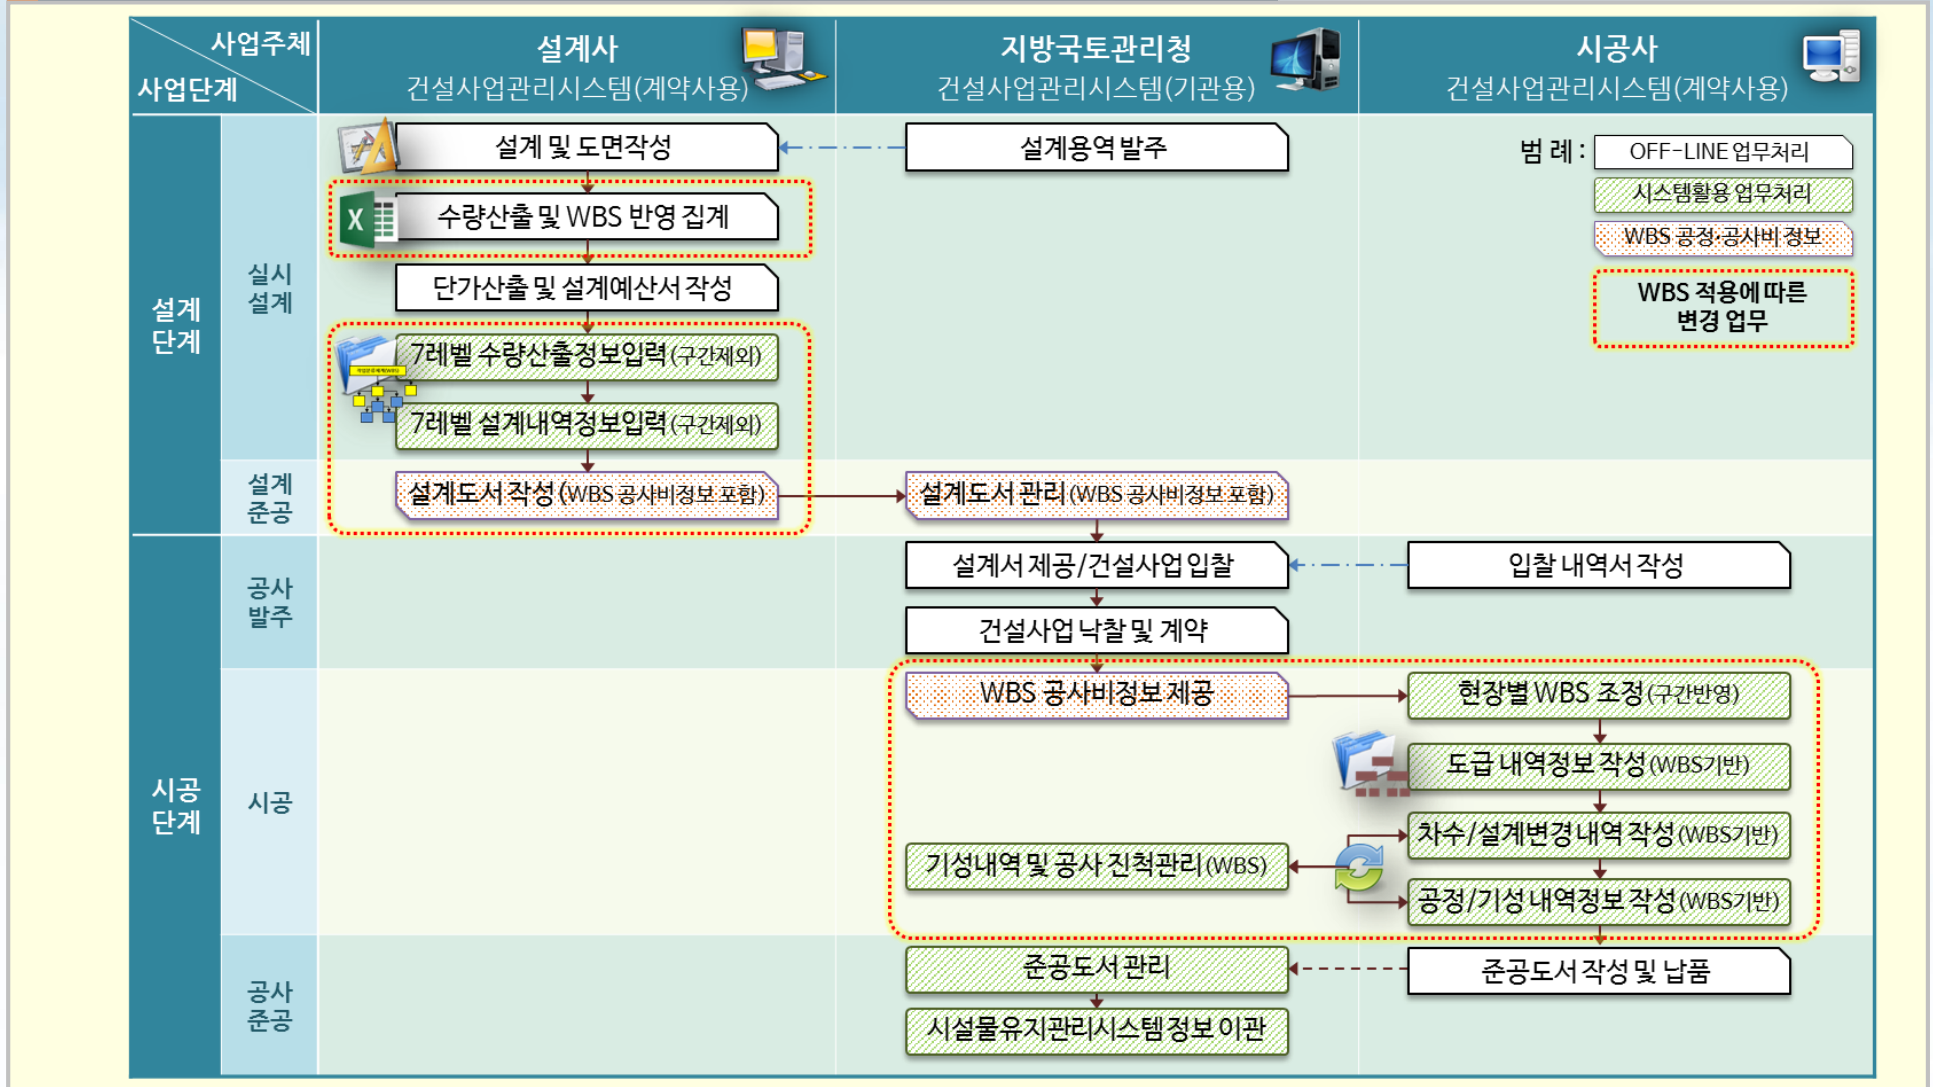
| 사업주체 / 사업단계 | | 설계사 건설사업관리시스템(계약사용) | 지방국토관리청 건설사업관리시스템(기관용) | 시공사 건설사업관리시스템(계약사용) |
|---|---|---|---|---|
| 설계 단계 | 실시 설계 | 설계 및 도면작성 | 설계용역 발주 | 범 례 : OFF-LINE 업무처리 / 시스템활용 업무처리 / WBS 공정·공사비 정보 / WBS 적용에 따른 변경 업무 |
| | | 수량산출 및 WBS 반영 집계 | | |
| | | 단가산출 및 설계예산서 작성 | | |
| | | 7레벨 수량산출정보입력(구간제외) | | |
| | | 7레벨 설계내역정보입력(구간제외) | | |
| | 설계 준공 | 설계도서 작성(WBS 공사비정보 포함) | 설계도서 관리(WBS 공사비정보 포함) | |
| 시공 단계 | 공사 발주 | | 설계서 제공/건설사업 입찰 | 입찰 내역서 작성 |
| | | | 건설사업 낙찰 및 계약 | |
| | 시공 | | WBS 공사비정보 제공 | 현장별 WBS 조정(구간반영) |
| | | | | 도급 내역정보 작성(WBS기반) |
| | | | 기성내역 및 공사 진척관리(WBS) | 차수/설계변경 내역 작성(WBS기반) |
| | | | | 공정/기성 내역정보 작성(WBS기반) |
| | 공사 준공 | | 준공도서 관리 | 준공도서 작성 및 납품 |
| | | | 시설물유지관리시스템정보 이관 | |